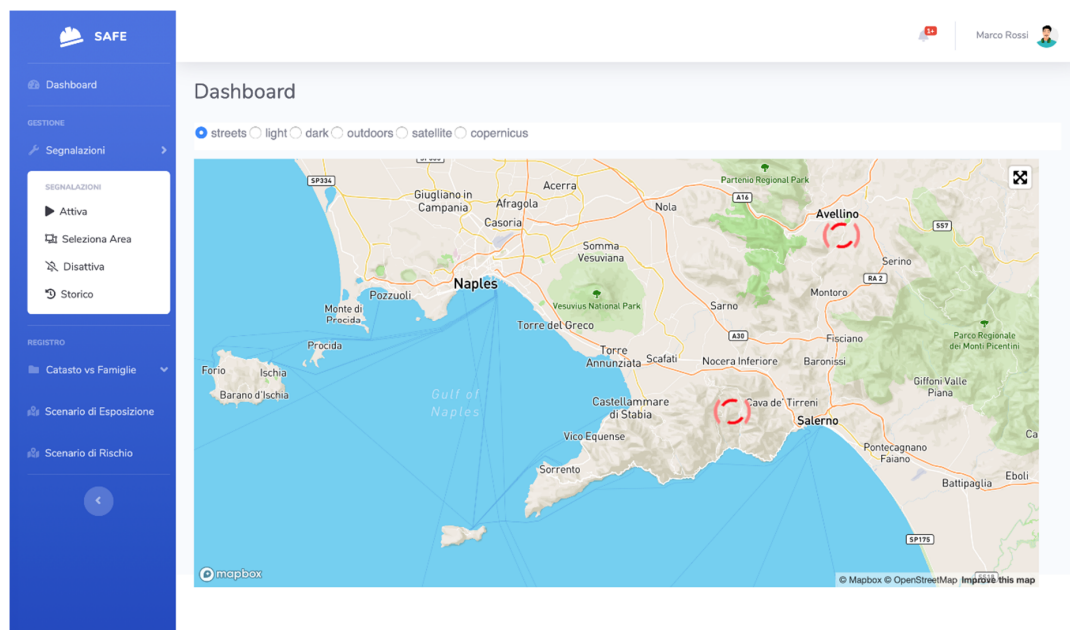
SAFE

Dashboard

GESTIONE

Segnalazioni

SEGNALAZIONI

Attiva

Seleziona Area

Disattiva

Storico

REGISTRO

Catasto vs Famiglie

Scenario di Esposizione

Scenario di Rischio

1+ Marco Rossi

Dashboard

streets light dark outdoors satellite copernicus

SP334 Giugliano in Campania Acerra Afragola Casoria Nola A16 Partenio Regional Park Avellino S57 Somma Vesuviana Serino Naples Pozzuoli Vesuvius National Park Sarno Montoro RA 2 Monte di Procida Torre del Greco Fisciano Parco Regionale dei Monti Picentini Procida Torre Annunziata Scafati A30 Nocera Inferiore Baronissi Forio Ischia Barano d'Ischia Gulf of Naples Castellammare di Stabia Cava de' Tirreni Giffoni Valle Piana Salerno Vico Equense Ca Pontecagnano Faiano Sorrento Battipaglia Eboli SP175

mapbox

© Mapbox © OpenStreetMap Improve this map